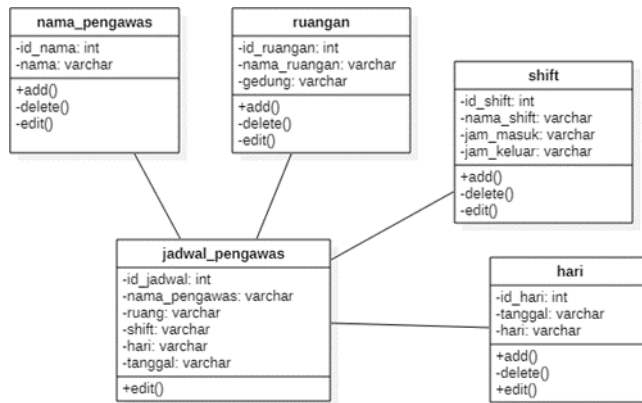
nama_pengawas
-id_nama: int
-nama: varchar
+add()
-delete()
-edit()

ruangan
-id_ruangan: int
-nama_ruangan: varchar
-gedung: varchar
+add()
-delete()
-edit()

shift
-id_shift: int
-nama_shift: varchar
-jam_masuk: varchar
-jam_keluar: varchar
+add()
-delete()
-edit()

jadwal_pengawas
-id_jadwal: int
-nama_pengawas: varchar
-ruang: varchar
-shift: varchar
-hari: varchar
-tanggal: varchar
+edit()

hari
-id_hari: int
-tanggal: varchar
-hari: varchar
+add()
-delete()
+edit()